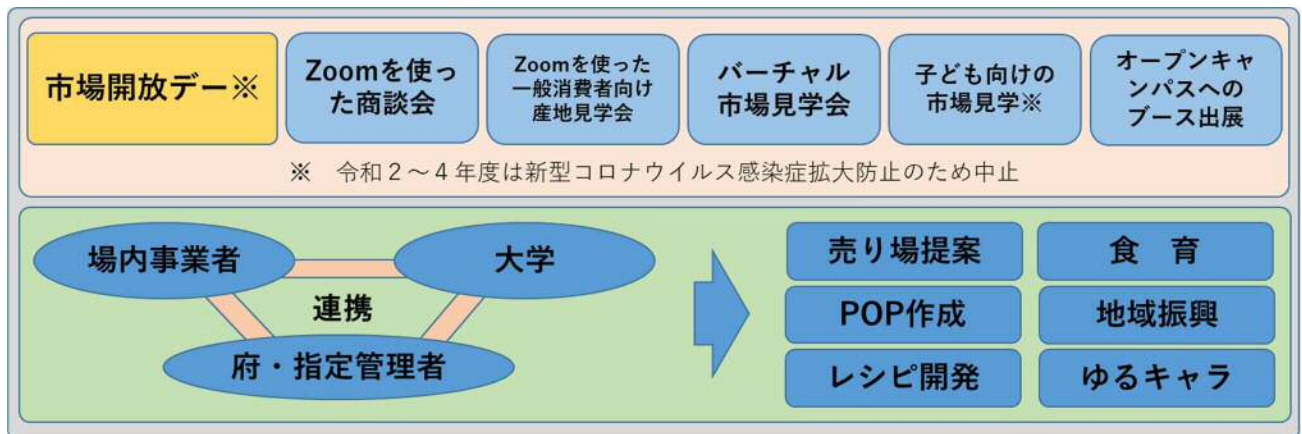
市場開放デー※

Zoomを使った商談会

Zoomを使った一般消費者向け産地見学会

バーチャル市場見学会

子ども向けの市場見学※

オープンキャンパスへのブース出展

※ 令和２～４年度は新型コロナウイルス感染症拡大防止のため中止

場内事業者

大学

連携

府・指定管理者

売り場提案

食 育

POP作成

地域振興

レシピ開発

ゆるキャラ